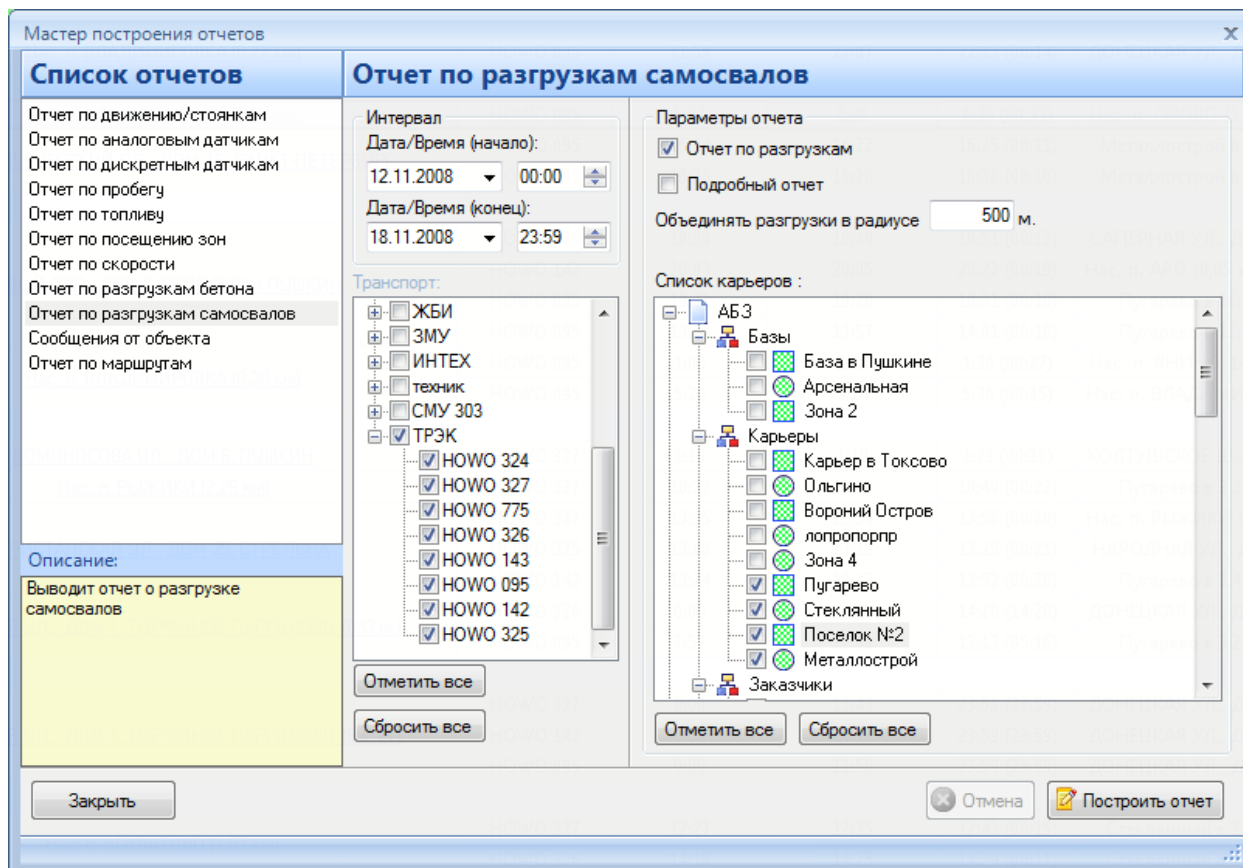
Мастер построения отчетов

Список отчетов

Отчет по движению/стоянкам
Отчет по аналоговым датчикам
Отчет по дискретным датчикам
Отчет по пробегу
Отчет по топливу
Отчет по посещению зон
Отчет по скорости
Отчет по разгрузкам бетона
Отчет по разгрузкам самосвалов
Сообщения от объекта
Отчет по маршрутам

Описание:
Выводит отчет о разгрузке самосвалов

Отчет по разгрузкам самосвалов

Интервал
Дата/Время (начало):
12.11.2008 00:00
Дата/Время (конец):
18.11.2008 23:59

Транспорт:
ЖБИ
ЗМУ
ИНТЕХ
техник
СМУ 303
ТРЭК
HOWO 324
HOWO 327
HOWO 775
HOWO 326
HOWO 143
HOWO 095
HOWO 142
HOWO 325

Отметить все
Сбросить все

Параметры отчета
Отчет по разгрузкам
Подробный отчет
Объединять разгрузки в радиусе 500 м.

Список карьеров :
АБЗ
Базы
База в Пушкине
Арсенальная
Зона 2
Карьеры
Карьер в Токсово
Ольгино
Вороний Остров
лопропорпр
Зона 4
Пугарево
Стеклянный
Поселок №2
Металлострой
Заказчики

Отметить все
Сбросить все

Закрыть
Отмена
Построить отчет